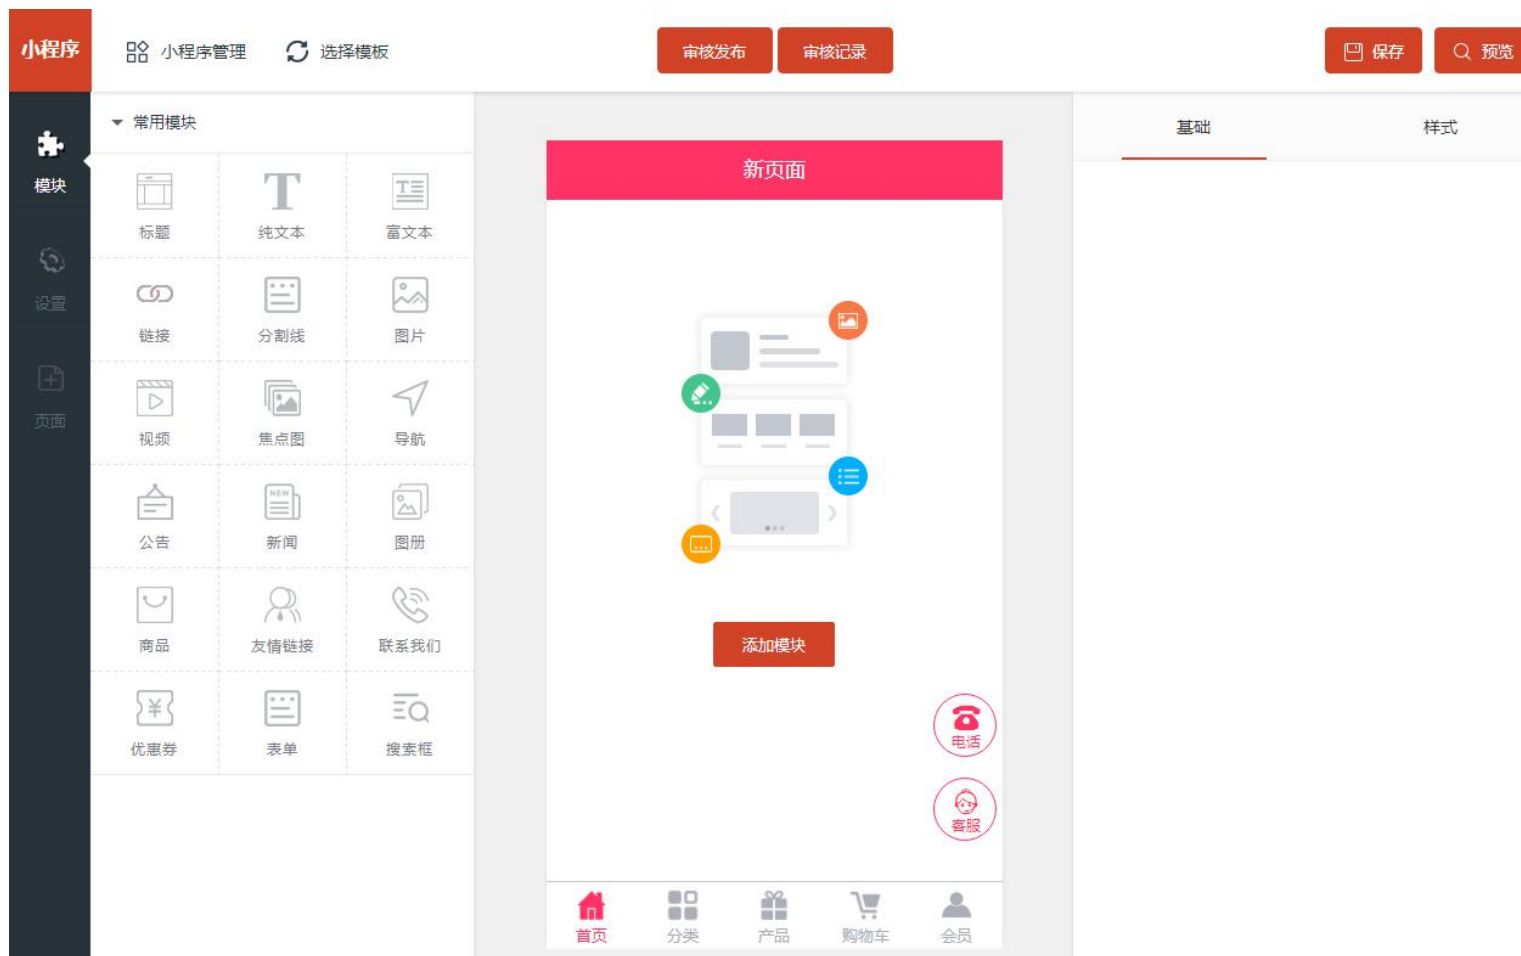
小程序

小程序管理 选择模板

审核发布 审核记录

保存 预览

模块

设置

页面

常用模块

| 标题 | 纯文本 | 富文本 |
|---|---|---|
| 链接 | 分割线 | 图片 |
| 视频 | 焦点图 | 导航 |
| 公告 | 新闻 | 图册 |
| 商品 | 友情链接 | 联系我们 |
| 优惠券 | 表单 | 搜索框 |

新页面

添加模块

电话

客服

首页 分类 产品 购物车 会员

基础 样式